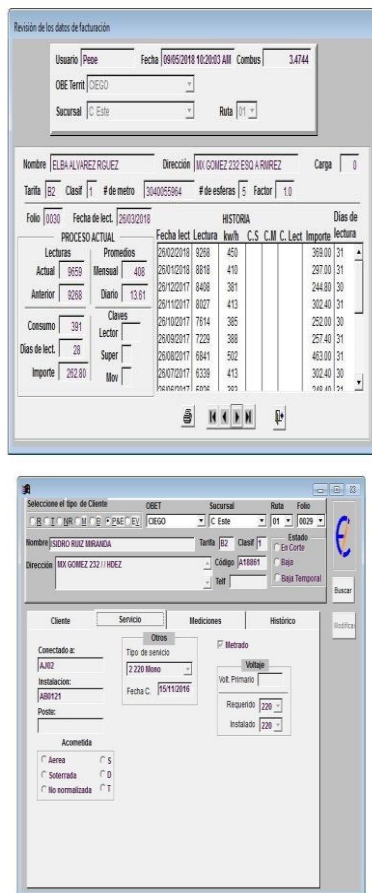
Revisión de los datos de facturación

Usuario Pepe Fecha 09/05/2018 10:20:03 AM Combus 3.4744

OBE Territ DIEGO

Sucursal C Este Ruta 01

Nombre ELBA ALVAREZ RGUEZ Dirección MX GOMEZ 232 ESQ A RMIREZ Carga 0

Tarifa B2 Clasif 1 # de metro 3040055964 # de esferas 5 Factor 1.0

Folio 0030 Fecha de lect. 26/03/2018

PROCESO ACTUAL

Lecturas

Actual 9659

Anterior 9268

Promedios

Mensual 408

Diario 13.61

Consumo 391

Dias de lect. 28

Importe 262.80

Claves

Lector

Super

Mov

HISTORIA

| Fecha lect | Lectura | kw/h | C.S | C.M | C. Lect | Importe | Dias de lectura |
|---|---|---|---|---|---|---|---|
| 26/02/2018 | 9268 | 450 | | | | 369.00 | 31 |
| 26/01/2018 | 8818 | 410 | | | | 297.00 | 31 |
| 26/12/2017 | 8408 | 381 | | | | 244.80 | 30 |
| 26/11/2017 | 8027 | 413 | | | | 302.40 | 31 |
| 26/10/2017 | 7614 | 385 | | | | 252.00 | 30 |
| 26/09/2017 | 7229 | 388 | | | | 257.40 | 31 |
| 26/08/2017 | 6841 | 502 | | | | 463.00 | 31 |
| 26/07/2017 | 6339 | 413 | | | | 302.40 | 30 |
| 26/06/2017 | 5926 | 383 | | | | 248.40 | 31 |

Seleccione el tipo de Cliente OBET Sucursal Ruta Folio

C R C T C NR C M C B P&E C EV DIEGO C Este 01 0029

Nombre SIDRO RUIZ MIRANDA Tarifa B2 Clasif 1

Estado

En Corte

Baja

Baja Temporal

Dirección MX GOMEZ 232 / / HDEZ Código A18861

Telf

Buscar

Modificar

Cliente Servicio Mediciones Histórico

Conectado a:

AJ02

Instalacion:

AB0121

Poste:

Otros

Tipo de servicio

2 220 Mono

Fecha C. 15/11/2016

Metrado

Voltaje

Volt. Primario

Requerido 220

Instalado 220

Acometida

Aerea S

Soterrada D

No normalizada T